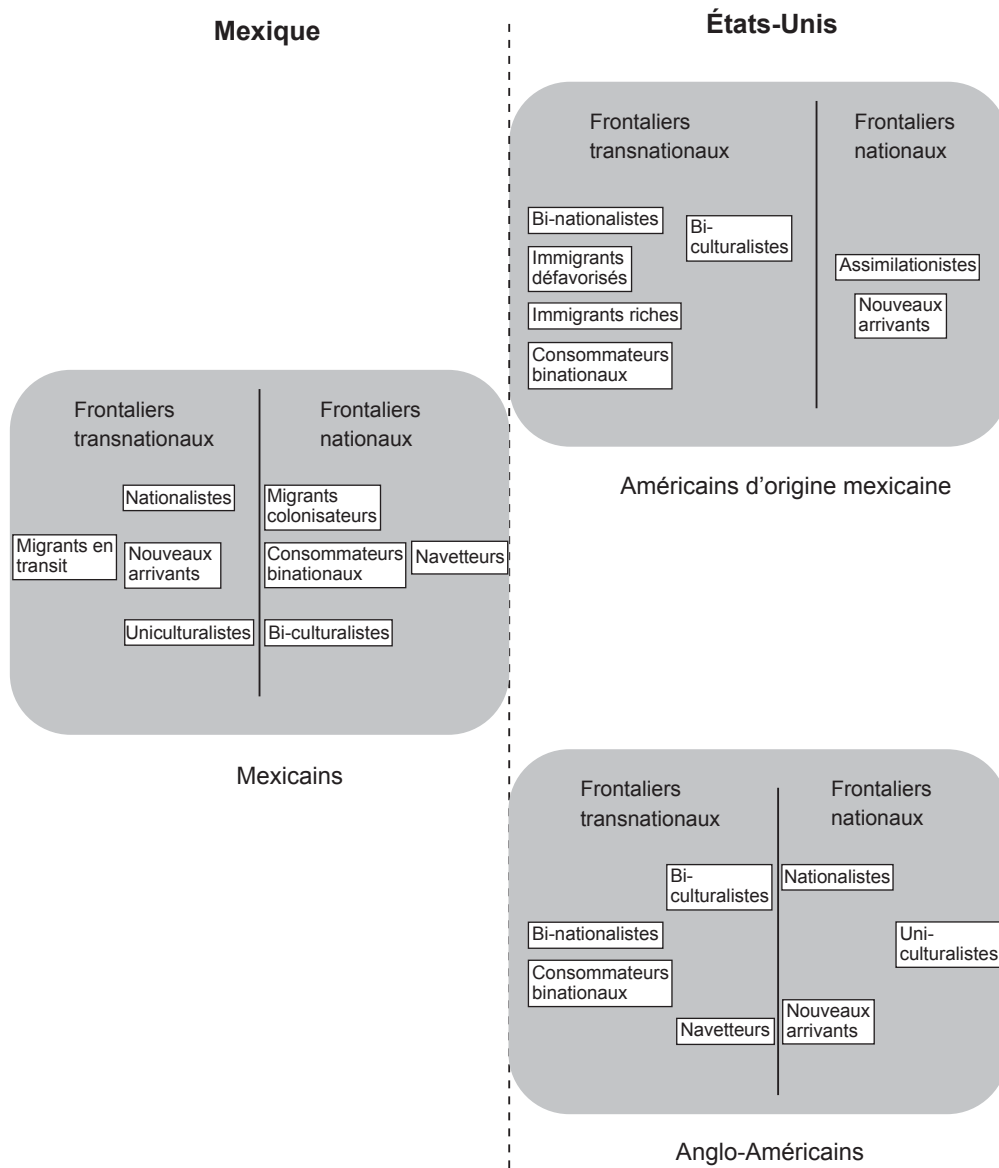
Mexique

États-Unis

Frontaliers transnationaux

Frontaliers nationaux

Bi-nationalistes

Bi-culturalistes

Immigrants défavorisés

Immigrants riches

Consommateurs binationaux

Assimilationistes

Nouveaux arrivants

Américains d'origine mexicaine

Frontaliers transnationaux

Frontaliers nationaux

Nationalistes

Migrants en transit

Nouveaux arrivants

Uniculturalistes

Migrants colonisateurs

Consommateurs binationaux

Navetteurs

Bi-culturalistes

Mexicains

Frontaliers transnationaux

Frontaliers nationaux

Bi-culturalistes

Bi-nationalistes

Consommateurs binationaux

Navetteurs

Nationalistes

Uni-culturalistes

Nouveaux arrivants

Anglo-Américains